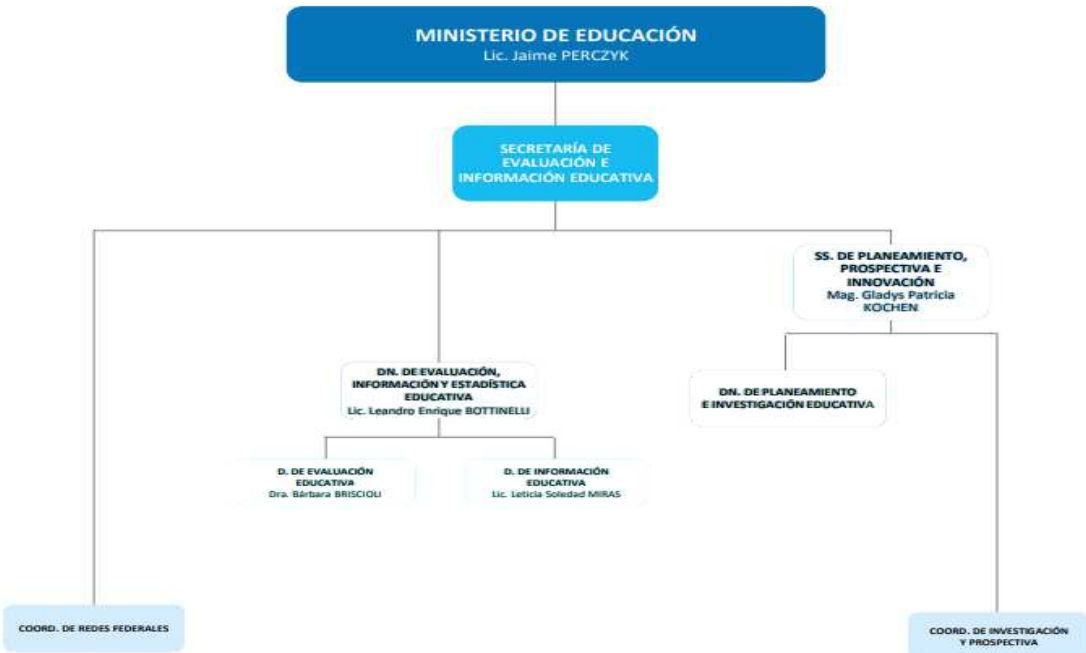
MINISTERIO DE EDUCACIÓN
Lic. Jaime PERCZYK

SECRETARÍA DE EVALUACIÓN E INFORMACIÓN EDUCATIVA

SS. DE PLANEAMIENTO, PROSPECTIVA E INNOVACIÓN
Mag. Gladys Patricia KOCHEN

DN. DE EVALUACIÓN, INFORMACIÓN Y ESTADÍSTICA EDUCATIVA
Lic. Leandro Enrique BOTTINELLI

DN. DE PLANEAMIENTO E INVESTIGACIÓN EDUCATIVA

D. DE EVALUACIÓN EDUCATIVA
Dra. Bárbara BRISCIOLI

D. DE INFORMACIÓN EDUCATIVA
Lic. Leticia Soledad MIRAS

COORD. DE REDES FEDERALES

COORD. DE INVESTIGACIÓN Y PROSPECTIVA